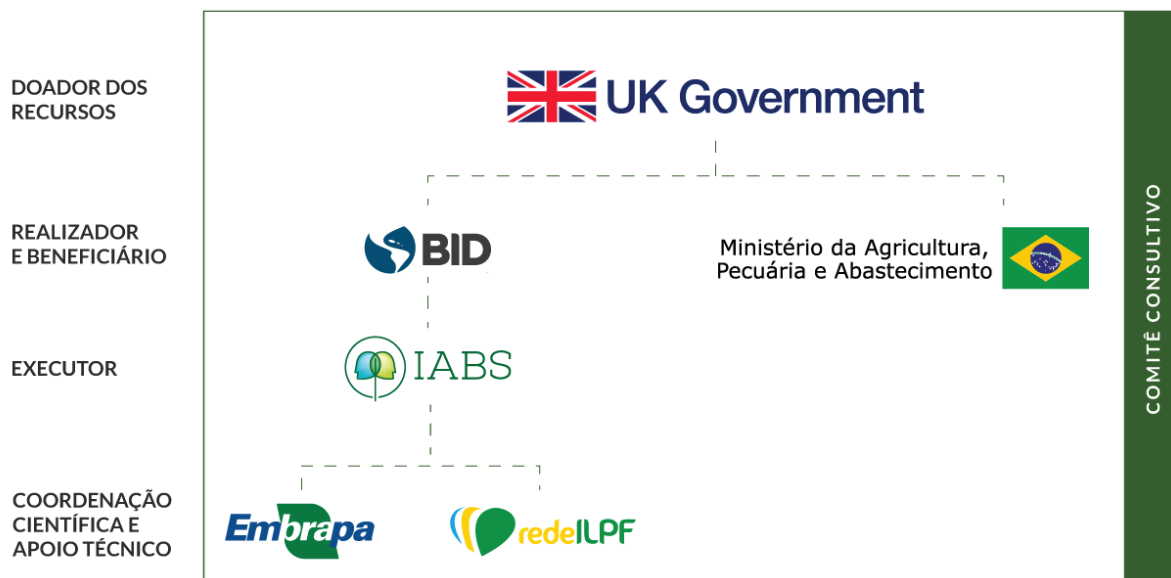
DOADOR DOS RECURSOS

UK Government

REALIZADOR E BENEFICIÁRIO

BID

Ministério da Agricultura, Pecuária e Abastecimento

EXECUTOR

IABS

COORDENAÇÃO CIENTÍFICA E APOIO TÉCNICO

Embrapa

redeILPF

COMITÊ CONSULTIVO